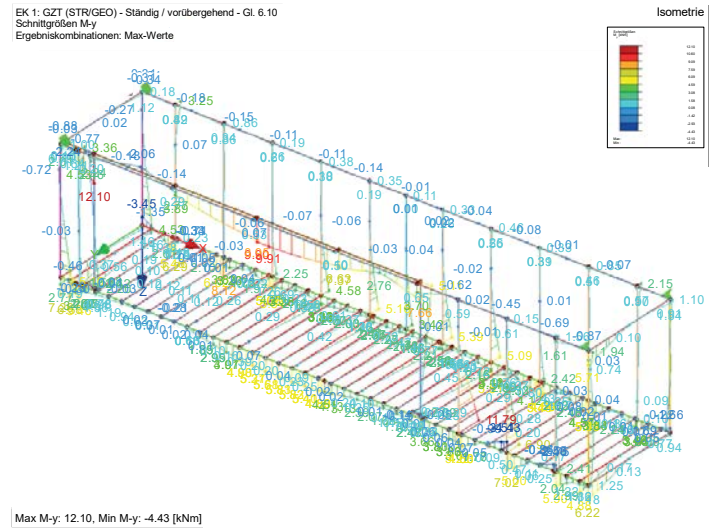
EK 1: GZT (STR/GEO) - Ständig / vorübergehend - Gl. 6.10
Schnittgrößen M-y
Ergebniskombinationen: Max-Werte

Isometrie

Max M-y: 12.10, Min M-y: -4.43 [kNm]

12.10
-3.45
-0.72
-0.03
-0.88
-0.77
-0.27
-0.31
0.02
0.18
-0.18
-0.15
-0.11
-0.11
-0.14
-0.01
0.04
-0.07
-0.06
-0.02
-0.45
-0.69
-0.87
-0.07
-0.46
-0.14
-0.28
-0.42
0.07
0.19
0.38
0.35
0.36
0.29
0.42
0.62
0.01
0.15
0.03
0.74
0.09
0.94
1.10
2.15
1.25
2.25
2.76
4.58
5.09
1.61
2.42
11.79
-4.43
6.22
7.02
4.88
2.41
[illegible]